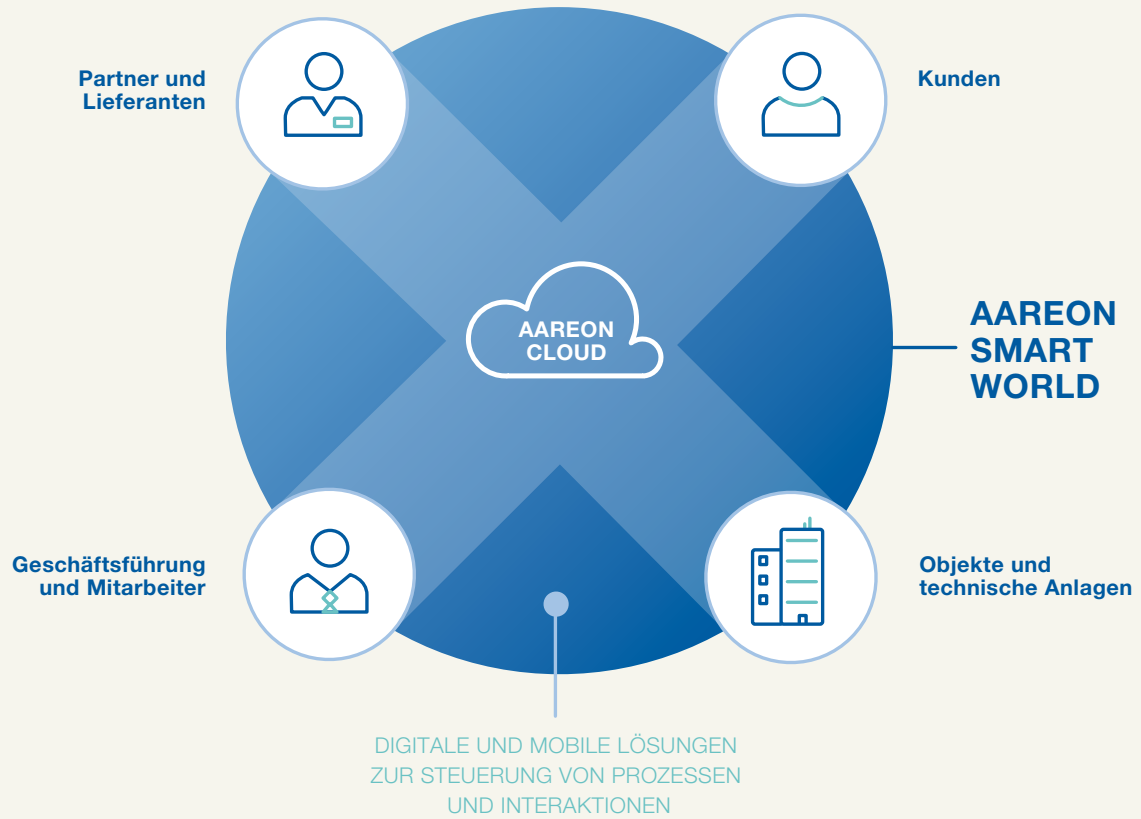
Partner und Lieferanten

Kunden

AAREON CLOUD

AAREON SMART WORLD

Geschäftsführung und Mitarbeiter

Objekte und technische Anlagen

DIGITALE UND MOBILE LÖSUNGEN ZUR STEUERUNG VON PROZESSEN UND INTERAKTIONEN